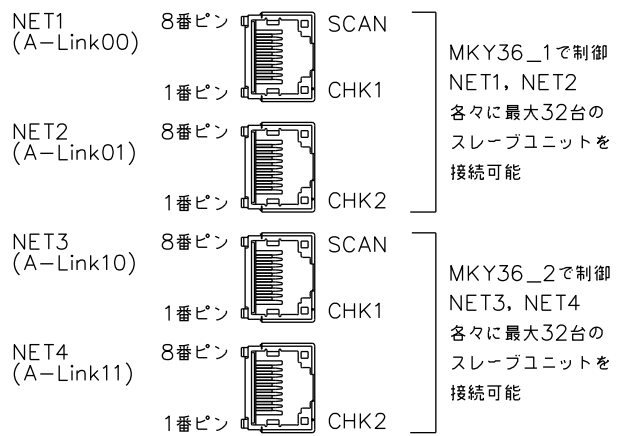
NET1
(A−Link00)

8番ピン

SCAN

1番ピン

CHK1

NET2
(A−Link01)

8番ピン

1番ピン

CHK2

MKY36_1で制御
NET1, NET2
各々に最大32台の
スレーブユニットを
接続可能

NET3
(A−Link10)

8番ピン

SCAN

1番ピン

CHK1

NET4
(A−Link11)

8番ピン

1番ピン

CHK2

MKY36_2で制御
NET3, NET4
各々に最大32台の
スレーブユニットを
接続可能